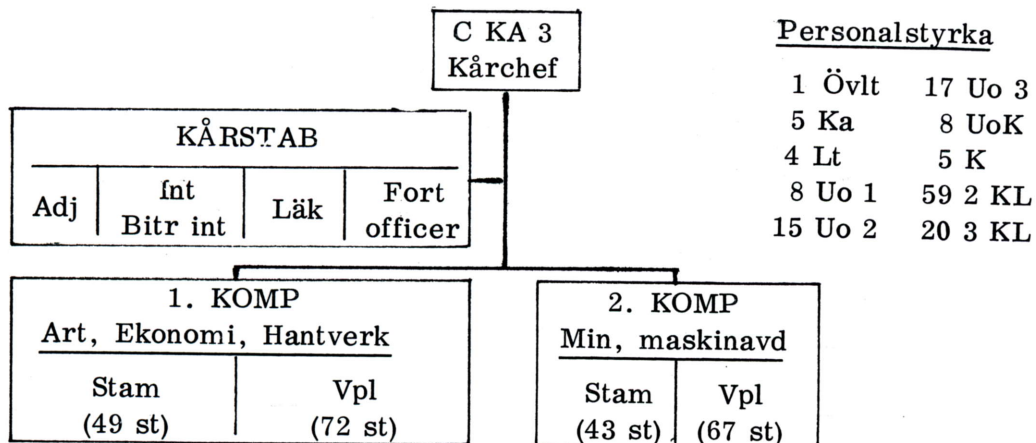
C KA 3
Kårchef

Personalstyrka

| | |
|---|---|
| 1 Övlt | 17 Uo 3 |
| 5 Ka | 8 UoK |
| 4 Lt | 5 K |
| 8 Uo 1 | 59 2 KL |
| 15 Uo 2 | 20 3 KL |

KÅRSTAB

| Adj | Int Bitr int | Läk | Fort officer |
|---|---|---|---|

1. KOMP
Art, Ekonomi, Hantverk

| Stam (49 st) | Vpl (72 st) |
|---|---|

2. KOMP
Min, maskinavd

| Stam (43 st) | Vpl (67 st) |
|---|---|